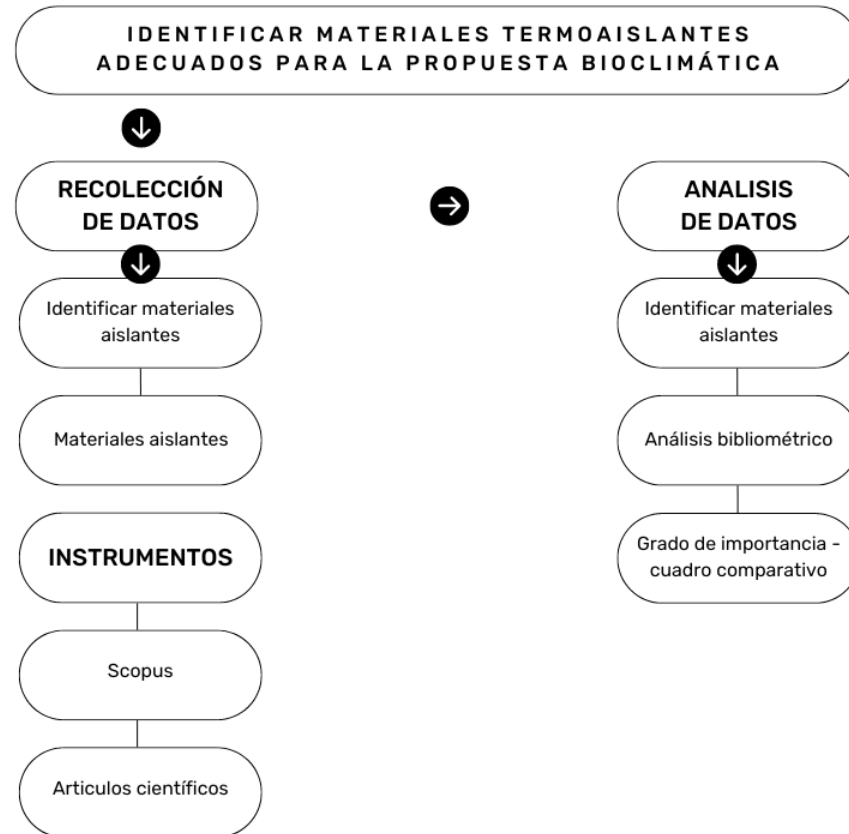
IDENTIFICAR MATERIALES TERMOAISLANTES ADECUADOS PARA LA PROPUESTA BIOCLIMÁTICA

RECOLECCIÓN DE DATOS

Identificar materiales aislantes

Materiales aislantes

INSTRUMENTOS

Scopus

Articulos científicos

ANALISIS DE DATOS

Identificar materiales aislantes

Análisis bibliométrico

Grado de importancia - cuadro comparativo